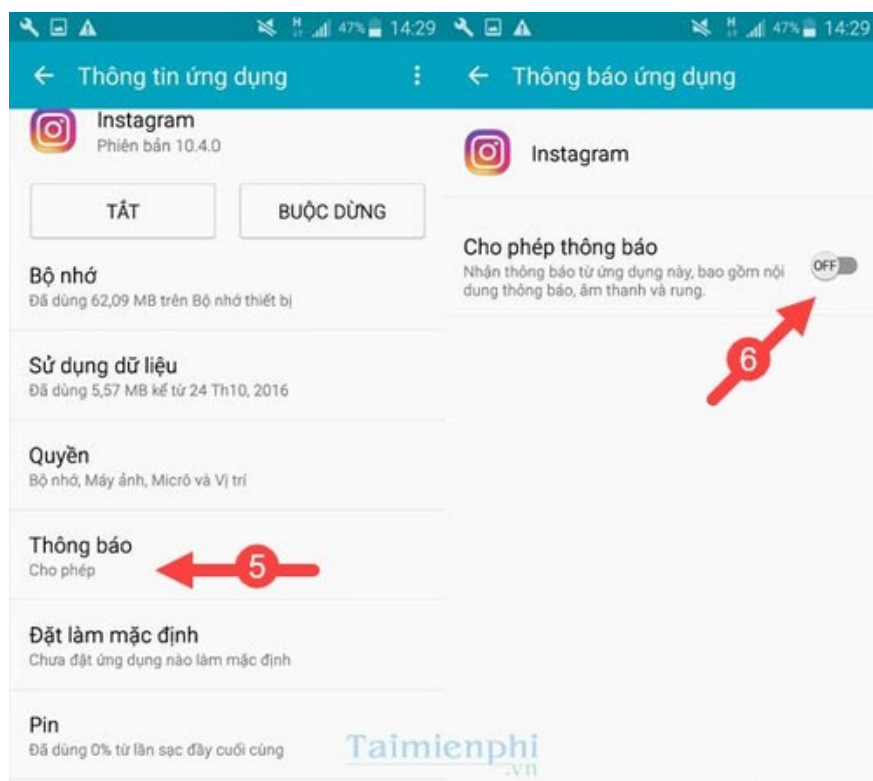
47% 14:29

← Thông tin ứng dụng

Instagram
Phiên bản 10.4.0

TẮT

BUỘC DỪNG

Bộ nhớ
Đã dùng 62,09 MB trên Bộ nhớ thiết bị

Sử dụng dữ liệu
Đã dùng 5,57 MB kể từ 24 Th10, 2016

Quyền
Bộ nhớ, Máy ảnh, Micrô và Vị trí

Thông báo
Cho phép

5

Đặt làm mặc định
Chưa đặt ứng dụng nào làm mặc định

Pin
Đã dùng 0% từ lần sạc đầy cuối cùng

47% 14:29

← Thông báo ứng dụng

Instagram

Cho phép thông báo
Nhận thông báo từ ứng dụng này, bao gồm nội dung thông báo, âm thanh và rung.

OFF

6

Taimienphi
.vn